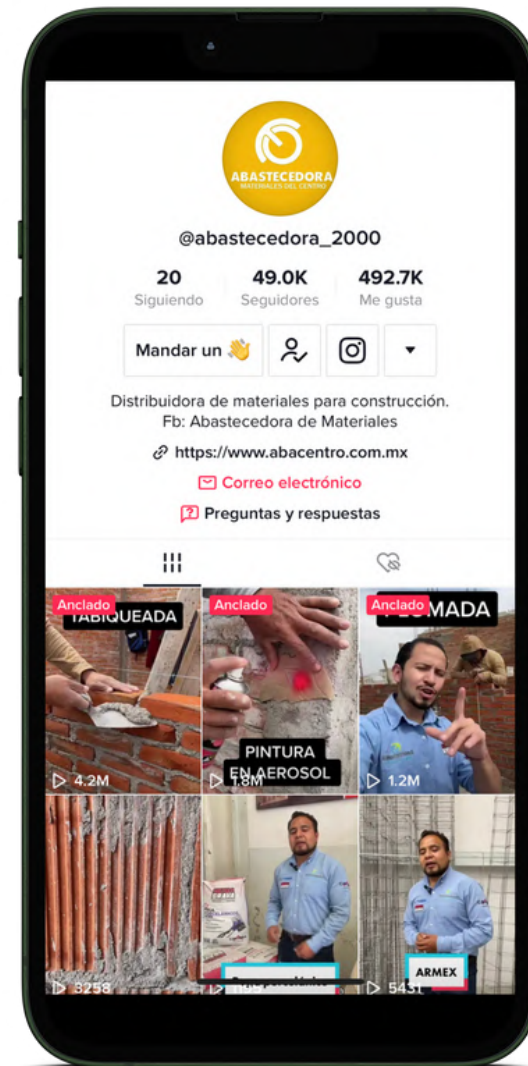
ABASTECEDORA
MATERIALES DEL CENTRO

@abastecedora_2000

20
Siguiendo

49.0K
Seguidores

492.7K
Me gusta

Mandar un 👋

Distribuidora de materiales para construcción.
Fb: Abastecedora de Materiales

https://www.abacentro.com.mx

Correo electrónico

Preguntas y respuestas

Anclado
TABIQUEADA
4.2M

Anclado
PINTURA EN AEROSOL
1.8M

Anclado
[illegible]MADA
1.2M

3258

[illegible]

ARMEX
543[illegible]